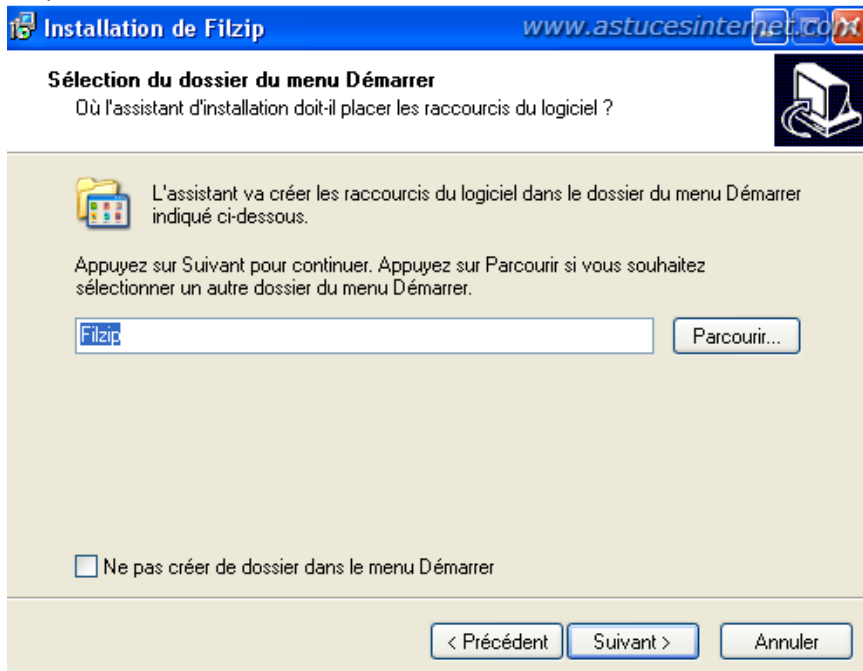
Installation de Filzip

www.astucesinternet.com

Sélection du dossier du menu Démarrer

Où l'assistant d'installation doit-il placer les raccourcis du logiciel ?

L'assistant va créer les raccourcis du logiciel dans le dossier du menu Démarrer indiqué ci-dessous.

Appuyez sur Suivant pour continuer. Appuyez sur Parcourir si vous souhaitez sélectionner un autre dossier du menu Démarrer.

Filzip

Parcourir...

Ne pas créer de dossier dans le menu Démarrer

< Précédent

Suivant >

Annuler